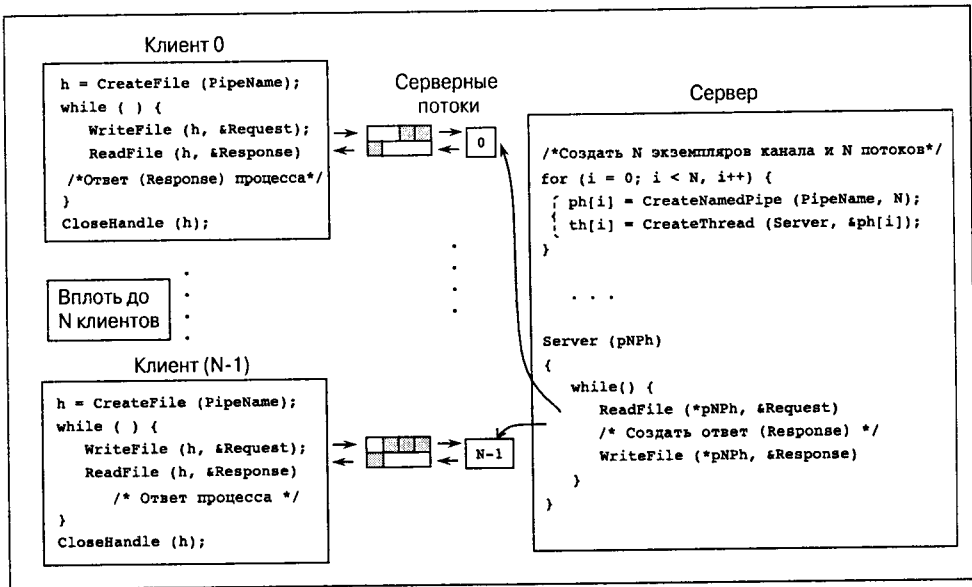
Клиент 0

h = CreateFile (PipeName);
while ( ) {
WriteFile (h, &Request);
ReadFile (h, &Response)
/*Ответ (Response) процесса*/
}
CloseHandle (h);

Серверные потоки

0

Сервер

/*Создать N экземпляров канала и N потоков*/
for (i = 0; i < N, i++) {
ph[i] = CreateNamedPipe (PipeName, N);
th[i] = CreateThread (Server, &ph[i]);
}

. . .

Server (pNPh)
{
while() {
ReadFile (*pNPh, &Request)
/* Создать ответ (Response) */
WriteFile (*pNPh, &Response)
}
}

Вплоть до N клиентов

Клиент (N-1)

h = CreateFile (PipeName);
while ( ) {
WriteFile (h, &Request);
ReadFile (h, &Response)
/* Ответ процесса */
}
CloseHandle (h);

N-1